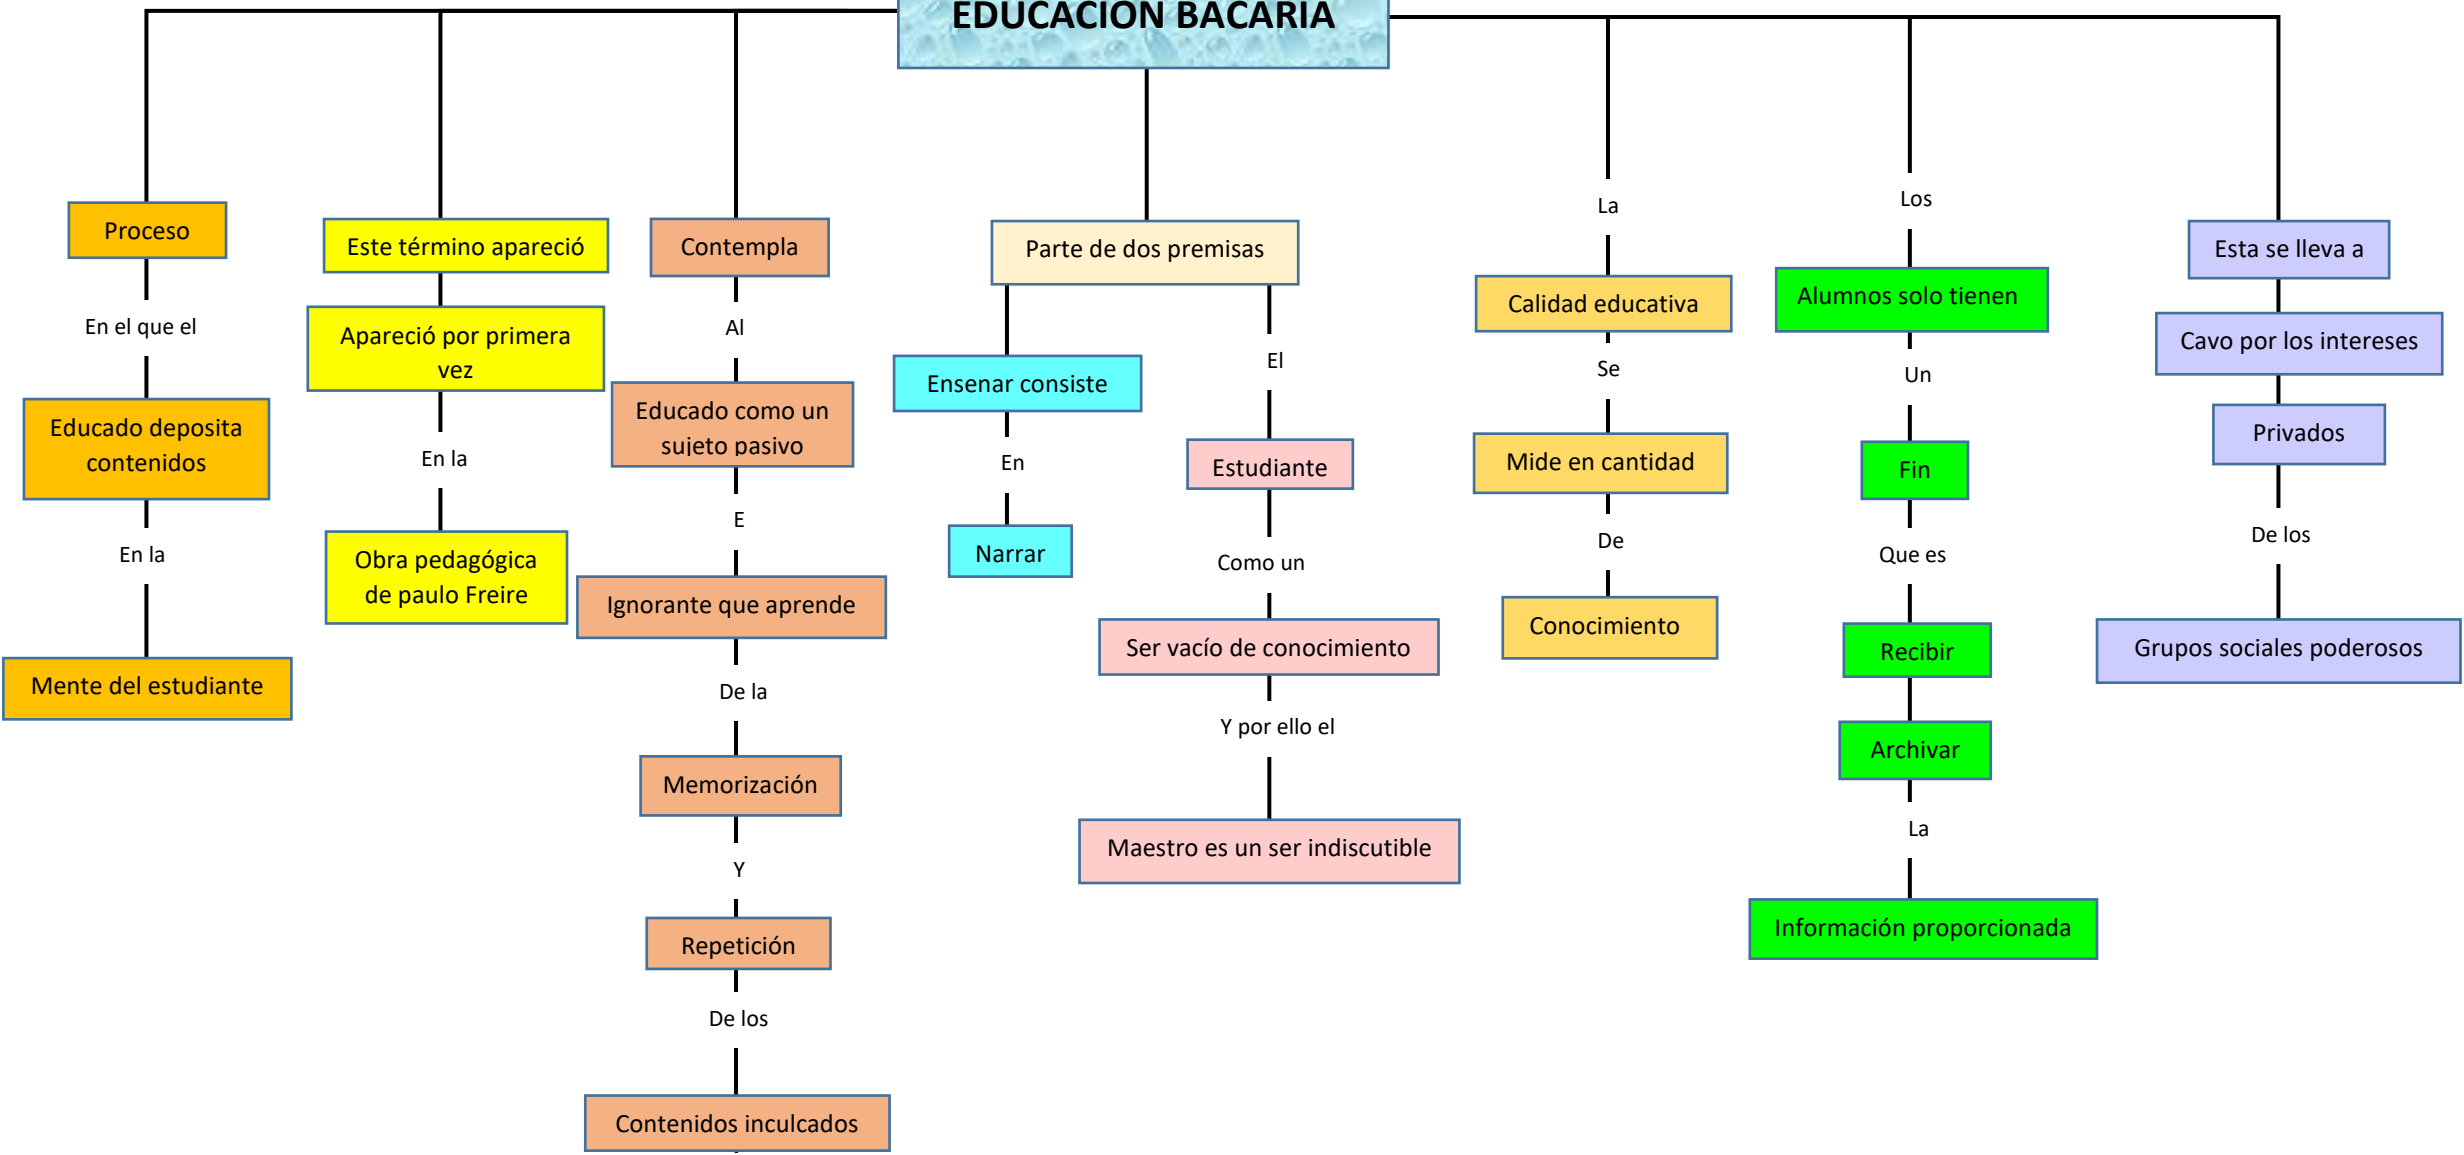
EDUCACION BACARIA

Proceso

En el que el

Educado deposita contenidos

En la

Mente del estudiante

Este término apareció

Apareció por primera vez

En la

Obra pedagógica de paulo Freire

Contempla

Al

Educado como un sujeto pasivo

E

Ignorante que aprende

De la

Memorización

Y

Repetición

De los

Contenidos inculcados

Parte de dos premisas

Ensenar consiste

En

Narrar

El

Estudiante

Como un

Ser vacío de conocimiento

Y por ello el

Maestro es un ser indiscutible

La

Calidad educativa

Se

Mide en cantidad

De

Conocimiento

Los

Alumnos solo tienen

Un

Fin

Que es

Recibir

Archivar

La

Información proporcionada

Esta se lleva a

Cavo por los intereses

Privados

De los

Grupos sociales poderosos